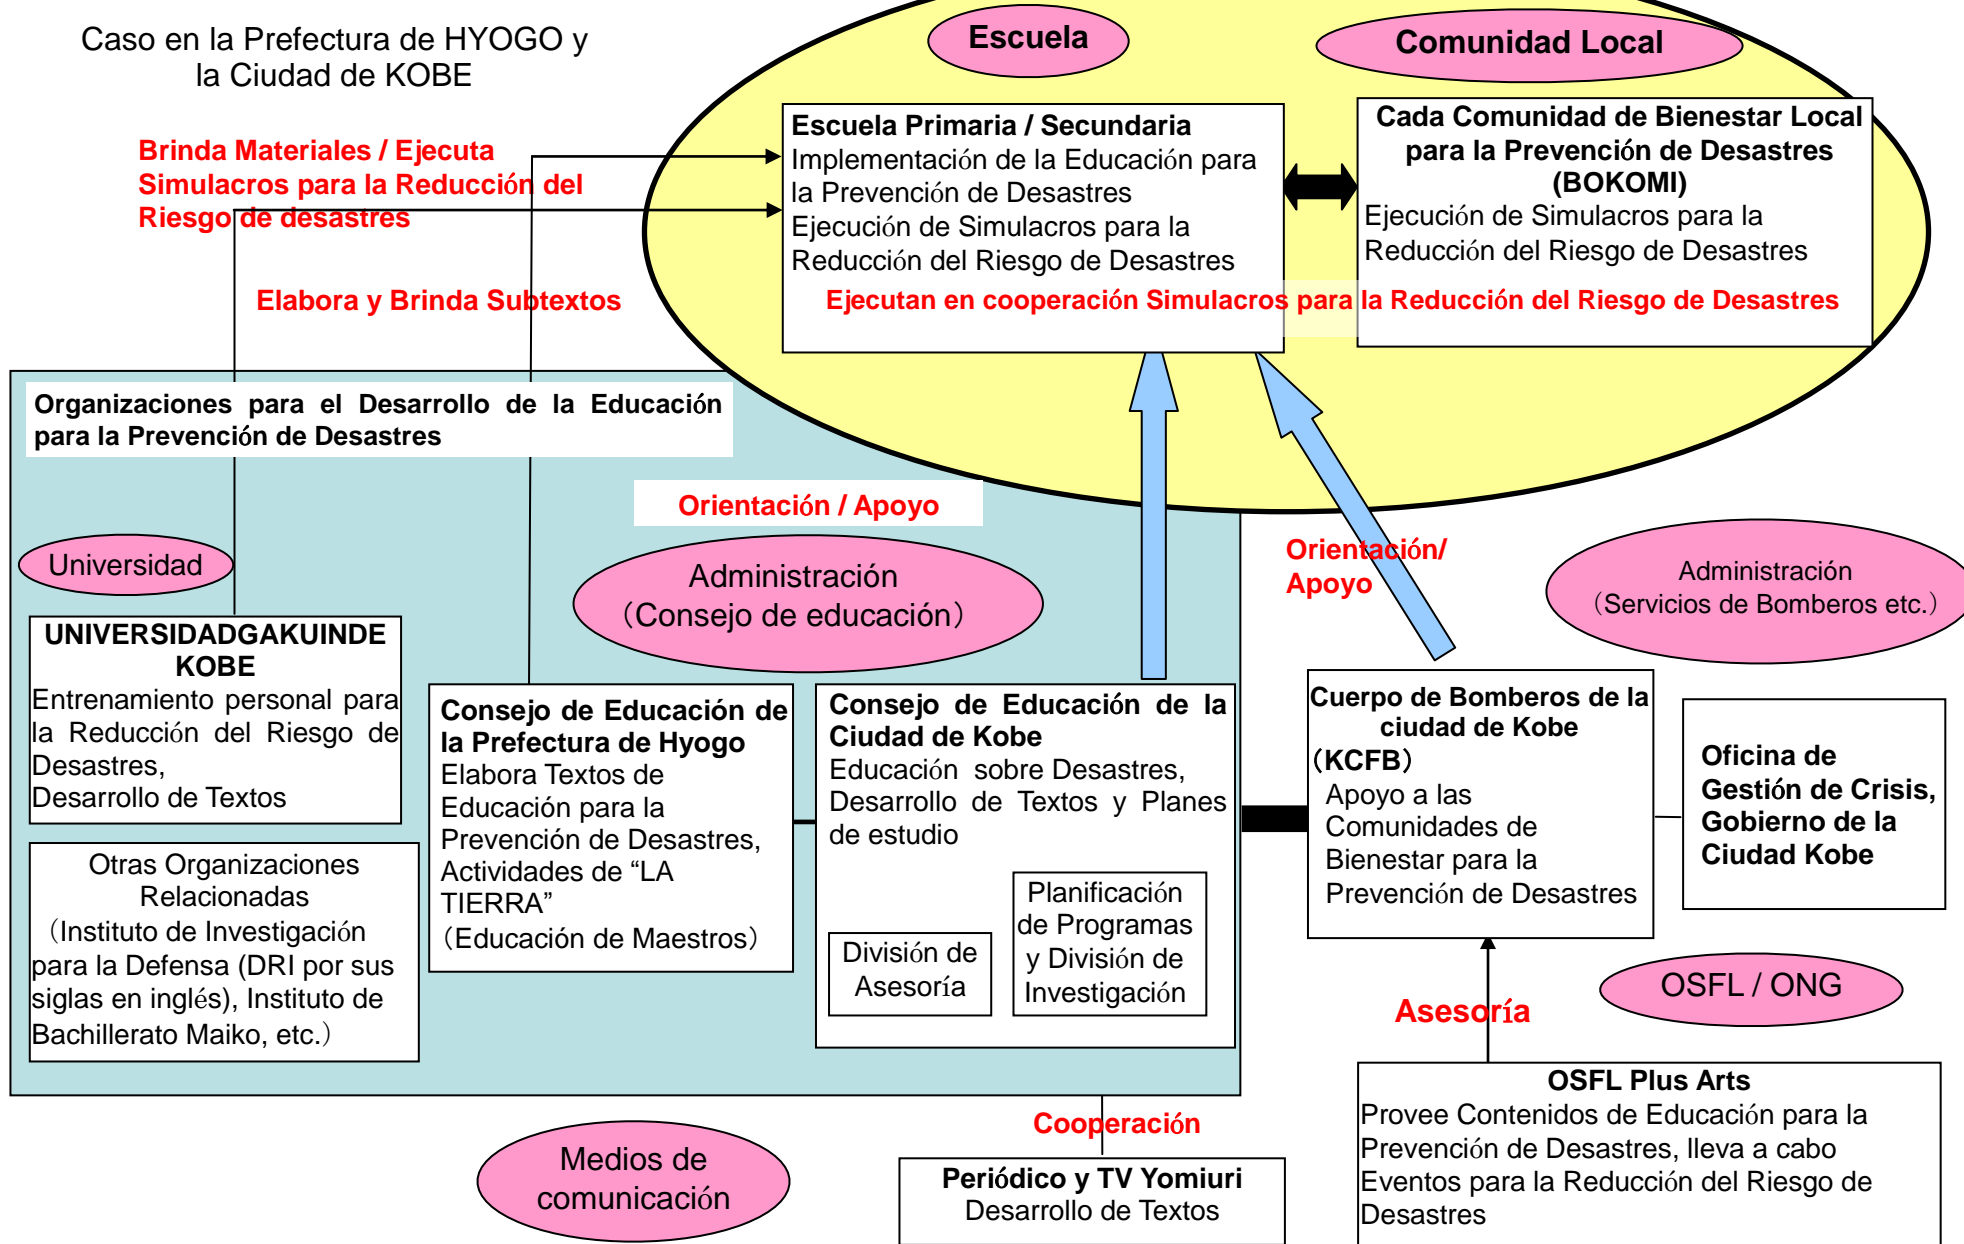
Caso en la Prefectura de HYOGO y la Ciudad de KOBE

Escuela

Comunidad Local

Brinda Materiales / Ejecuta Simulacros para la Reducción del Riesgo de desastres

Escuela Primaria / Secundaria
Implementación de la Educación para la Prevención de Desastres
Ejecución de Simulacros para la Reducción del Riesgo de Desastres

Cada Comunidad de Bienestar Local para la Prevención de Desastres (BOKOMI)
Ejecución de Simulacros para la Reducción del Riesgo de Desastres

Elabora y Brinda Subtextos

Ejecutan en cooperación Simulacros para la Reducción del Riesgo de Desastres

Organizaciones para el Desarrollo de la Educación para la Prevención de Desastres

Orientación / Apoyo

Universidad

Administración (Consejo de educación)

Orientación/ Apoyo

Administración (Servicios de Bomberos etc.)

UNIVERSIDADGAKUINDE KOBE
Entrenamiento personal para la Reducción del Riesgo de Desastres,
Desarrollo de Textos

Consejo de Educación de la Prefectura de Hyogo
Elabora Textos de Educación para la Prevención de Desastres, Actividades de “LA TIERRA”
(Educación de Maestros)

Consejo de Educación de la Ciudad de Kobe
Educación sobre Desastres, Desarrollo de Textos y Planes de estudio

División de Asesoría

Planificación de Programas y División de Investigación

Cuerpo de Bomberos de la ciudad de Kobe (KCFB)
Apoyo a las Comunidades de Bienestar para la Prevención de Desastres

Oficina de Gestión de Crisis, Gobierno de la Ciudad Kobe

Otras Organizaciones Relacionadas
(Instituto de Investigación para la Defensa (DRI por sus siglas en inglés), Instituto de Bachillerato Maiko, etc.)

OSFL / ONG

Asesoría

Cooperación

Medios de comunicación

Periódico y TV Yomiuri
Desarrollo de Textos

OSFL Plus Arts
Provee Contenidos de Educación para la Prevención de Desastres, lleva a cabo Eventos para la Reducción del Riesgo de Desastres